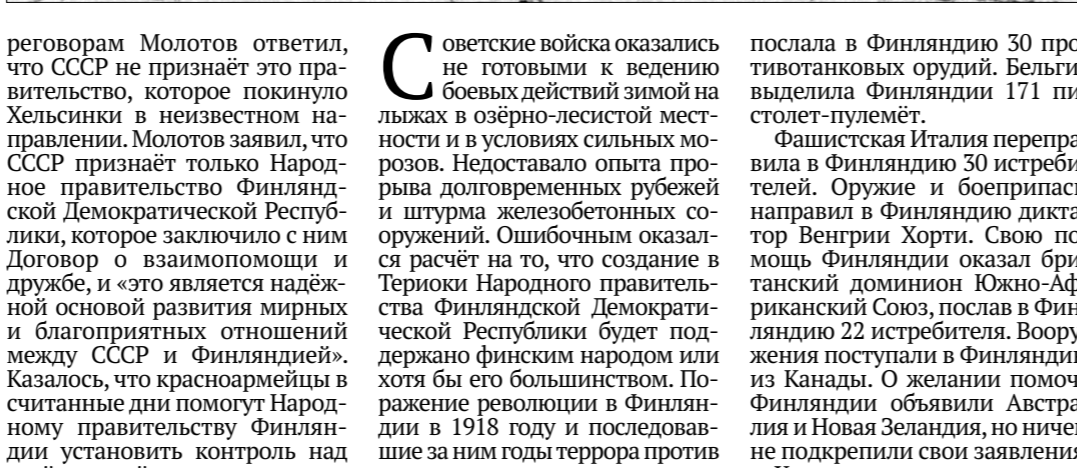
реговорам Молотов ответил, что СССР не признаёт это правительство, которое покинуло Хельсинки в неизвестном направлении. Молотов заявил, что СССР признаёт только Народное правительство Финляндской Демократической Республики, которое заключило с ним Договор о взаимопомощи и дружбе, и «это является надёжной основой развития мирных и благоприятных отношений между СССР и Финляндией». Казалось, что красноармейцы в считанные дни помогут Народному правительству Финляндии установить контроль над

Советские войска оказались не готовыми к ведению боевых действий зимой на лыжах в озёрно-лесистой местности и в условиях сильных морозов. Недоставало опыта прорыва долговременных рубежей и штурма железобетонных сооружений. Ошибочным оказался расчёт на то, что создание в Териоки Народного правительства Финляндской Демократической Республики будет поддержано финским народом или хотя бы его большинством. Поражение революции в Финляндии в 1918 году и последовавшие за ним годы террора против

послала в Финляндию 30 про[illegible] тивотанковых орудий. Бельги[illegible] выделила Финляндии 171 пи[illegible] столет-пулемёт.

Фашистская Италия перепра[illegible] вила в Финляндию 30 истреби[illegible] телей. Оружие и боеприпас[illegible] направил в Финляндию дикта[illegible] тор Венгрии Хорти. Свою по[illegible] мощь Финляндии оказал бри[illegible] танский доминион Южно-Аф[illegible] риканский Союз, послав в Фин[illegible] ляндию 22 истребителя. Вооору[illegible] жения поступали в Финлянди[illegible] из Канады. О желании помоч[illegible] Финляндии объявили Австра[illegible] лия и Новая Зеландия, но ниче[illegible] не подкрепили свои заявления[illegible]